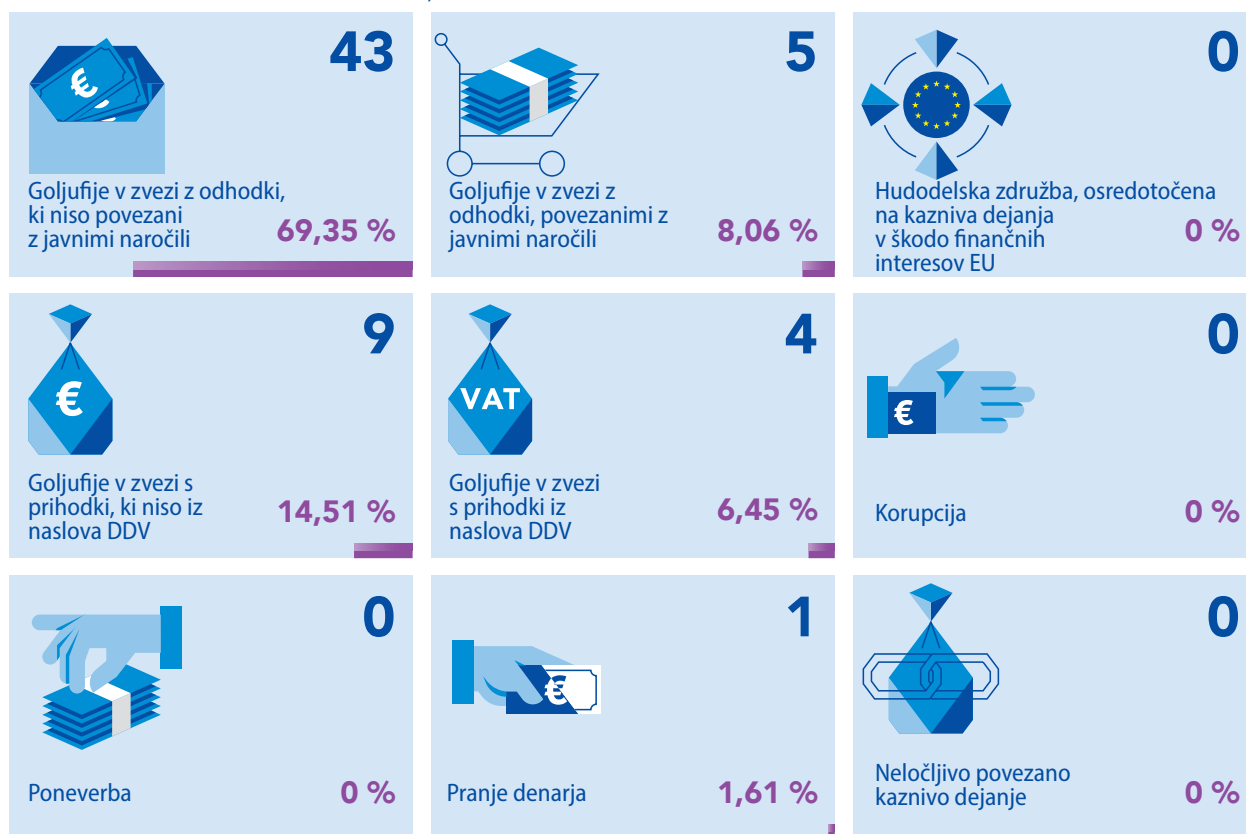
43

Goljufije v zvezi z odhodki, ki niso povezani z javnimi naročili

69,35 %

5

Goljufije v zvezi z odhodki, povezanimi z javnimi naročili

8,06 %

0

Hudodelska združba, osredotočena na kazniva dejanja v škodo finančnih interesov EU

0 %

9

Goljufije v zvezi s prihodki, ki niso iz naslova DDV

14,51 %

4

VAT

Goljufije v zvezi s prihodki iz naslova DDV

6,45 %

0

Korupcija

0 %

0

Poneverba

0 %

1

Pranje denarja

1,61 %

0

Neločljivo povezano kaznivo dejanje

0 %